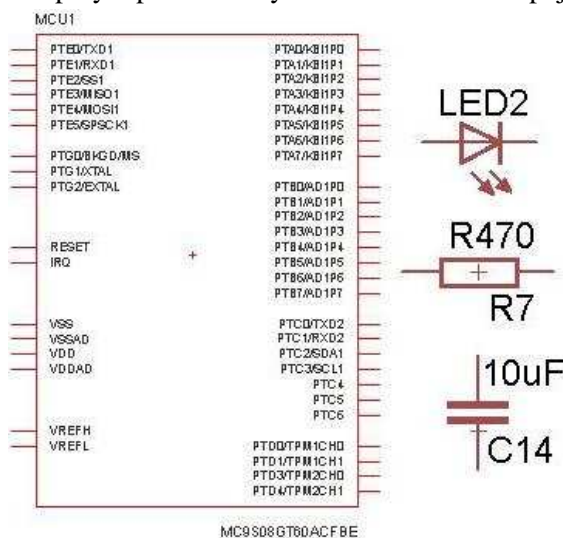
MCU1

PTE0/TXD1
PTE1/RXD1
PTE2/SS1
PTE3/MISO1
PTE4/MOSI1
PTE5/SPSCK1
PTG0/BKGD/MS
PTG1/XTAL
PTG2/EXTAL
RESET
IRQ
VSS
VSSAD
VDD
VDDAD
VREFH
VREFL

PTA0/KBI1P0
PTA1/KBI1P1
PTA2/KBI1P2
PTA3/KBI1P3
PTA4/KBI1P4
PTA5/KBI1P5
PTA6/KBI1P6
PTA7/KBI1P7
PTB0/AD1P0
PTB1/AD1P1
PTB2/AD1P2
PTB3/AD1P3
PTB4/AD1P4
PTB5/AD1P5
PTB6/AD1P6
PTB7/AD1P7
PTC0/TXD2
PTC1/RXD2
PTC2/SDA1
PTC3/SCL1
PTC4
PTC5
PTC6
PTD0/TPM1CH0
PTD1/TPM1CH1
PTD3/TPM2CH0
PTD4/TPM2CH1

MC9S08GT60ACFBE

LED2

R470
R7

10uF
C14